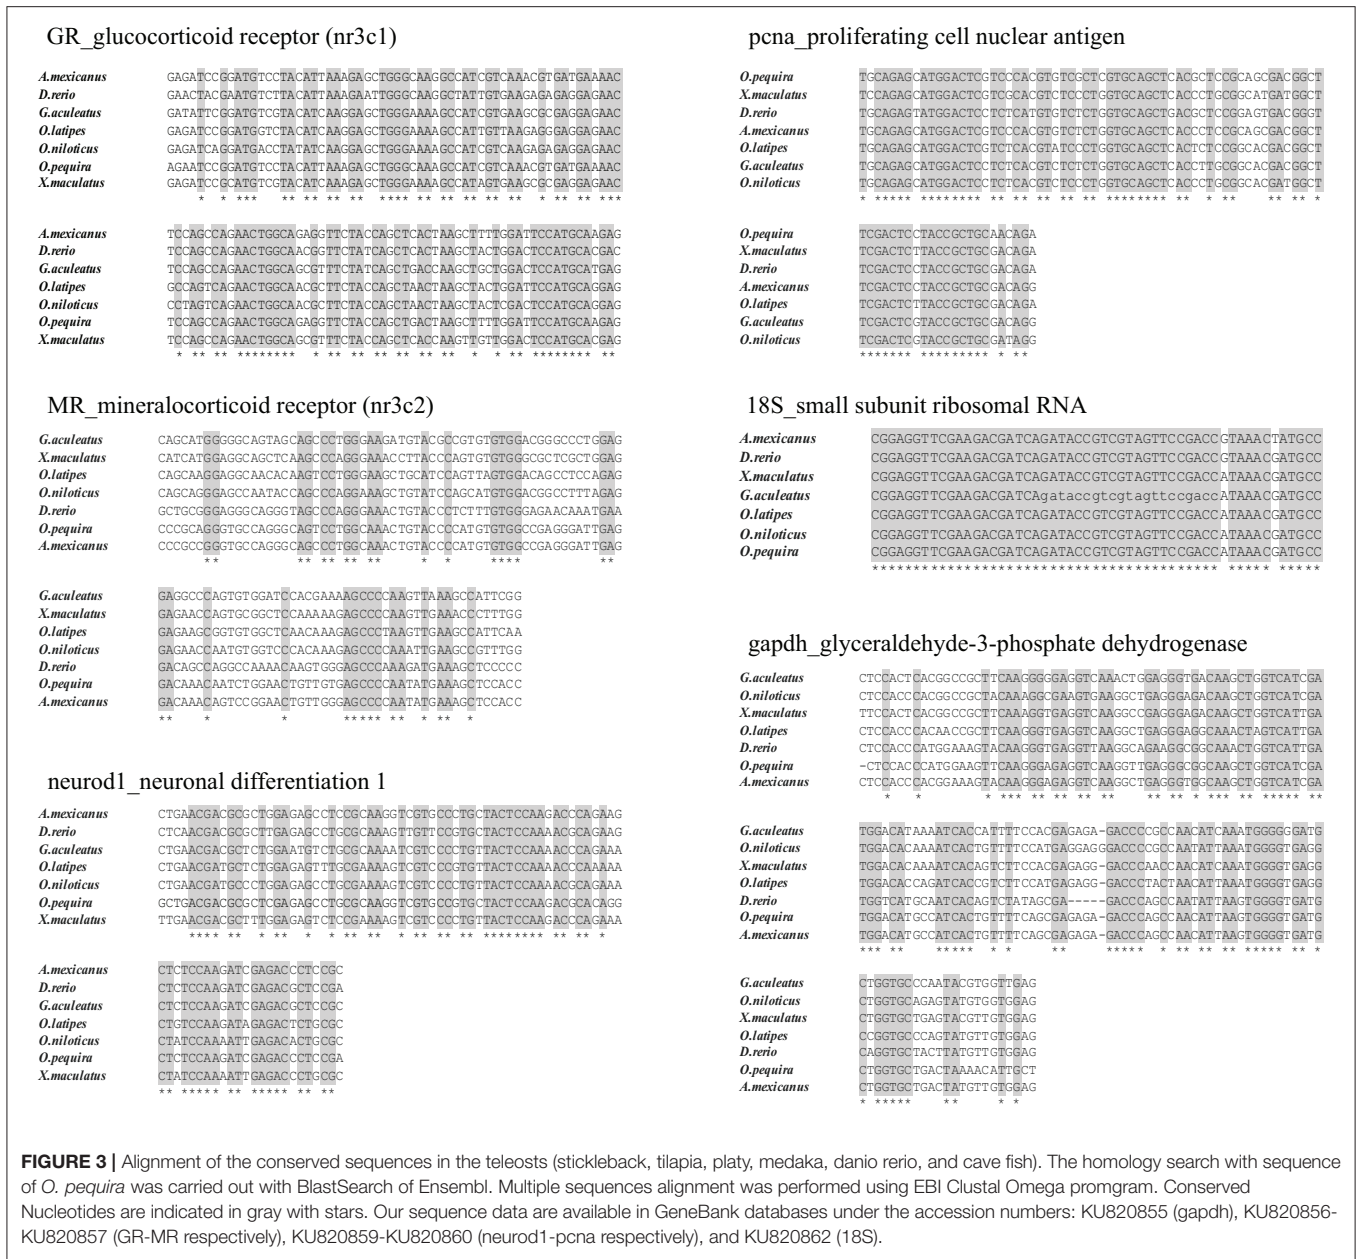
GR_glucocorticoid receptor (nr3c1)

A.mexicanus GAGATCCGGATGTCCTACATTAAAGAGCTGGGCAAGGCCATCGTCAAACGTGATGAAAAC
D.rerio GAACTACGGATGTCCTACATTAAAGAATTGGGCAAGGCTATTGTGAAGAGAGAGGAGAAC
G.aculeatus GATATTCGGATGTCGTACATCAAGGAGCTGGGAAAAGCCATCGTGAAGCGCGAGGAGAAC
O.latipes GAGATCCGGATGGTCTACATCAAGGAGCTGGGAAAAGCCATTGTTAAGAGGGAGGAGAAC
O.niloticus GAGATCAGGATGACCTATATCAAGGAGCTGGGAAAAGCCATCGTCAAGAGAGAGGAGAAC
O.pequira AGAATCCGGATGTCCTACATTAAAGAGCTGGGCAAAGCCATCGTCAAACGTGATGAAAAC
X.maculatus GAGATCCGCATGTCGTACATCAAAGAGCTGGGAAAAGCCATAGTGAAGCGCGAGGAGAAC

A.mexicanus TCCAGCCAGAACTGGCAGAGGTTCTACCAGCTCACTAAGCTTTTGGATTCCATGCAAGAG
D.rerio TCCAGCCAGAACTGGCAACGGTTCTATCAGCTCACTAAGCTACTGGACTCCATGCACGAC
G.aculeatus TCCAGCCAGAACTGGCAGCGTTTCTATCAGCTGACCAAGCTGCTGGACTCCATGCATGAG
O.latipes GCCAGTCAGAACTGGCAACGCTTCTACCAGCTAACTAAGCTACTGGATTCCATGCAGGAG
O.niloticus CCTAGTCAGAACTGGCAACGCTTCTACCAGCTAACTAAGCTACTCGACTCCATGCAGGAG
O.pequira TCCAGCCAGAACTGGCAGAGGTTCTACCAGCTGACTAAGCTTTTGGATTCCATGCAAGAG
X.maculatus TCCAGCCAGAACTGGCAGCGTTTCTACCAGCTCACCAAGTTGTTGGACTCCATGCACGAG

MR_mineralocorticoid receptor (nr3c2)

G.aculeatus CAGCATGGGGGCAGTAGCAGCCCTGGGAAGATGTACGCCGTGTGTGGACGGGCCCTGGAG
X.maculatus CATCATGGAGGCAGCTCAAGCCCAGGGAAACCTTACCCAGTGTGTGGGCGCTCGCTGGAG
O.latipes CAGCAAGGAGGCAACACAAGTCCTGGGAAGCTGCATCCAGTTAGTGGACAGCCTCCAGAG
O.niloticus CAGCAGGGAGCCAATACCAGCCCAGGAAAGCTGTATCCAGCATGTGGACGGCCTTTAGAG
D.rerio GCTGCGGGAGGCAGGGTAGCCCCAGGGAAACTGTACCCTCTTTGTGGGAGAACAAATGAA
O.pequira CCCGCAGGGTGCCAGGGCAGTCCTGGCAAACTGTACCCATGTGTGGCCGAGGGATTGAG
A.mexicanus CCCGCCGGGTGCCAGGGCAGCCCTGGCAAACTGTACCCATGTGTGGCCGAGGGATTGAG

G.aculeatus GAGGCCCAGTGTGGATCCACGAAAAGCCCCAAGTTAAAGCCATTCGG
X.maculatus GAGAACCAGTGCGGCTCCAAAAAGAGCCCCAAGTTGAAACCCTTTGG
O.latipes GAGAAGCGGTGTGGCTCAACAAAGAGCCCTAAGTTGAAGCCATTCAA
O.niloticus GAGAACCAATGTGGCTCCACAAAGAGCCCCAAATTGAAGCCGTTTGG
D.rerio GACAGCCAGGCCAAAACAAGTGGAGCCCAAAGATGAAAGCTCCCCCC
O.pequira GACAAACAATCTGGAACTGTTGTGAGCCCCAATATGAAAGCTCCACC
A.mexicanus GACAAACAGTCCGGAACTGTTGGAGAGCCCAATATGAAAGCTCCACC

neurod1_neuronal differentiation 1

A.mexicanus CTGAACGACGCGCTGGAGAGCCTCCGCAAGGTCGTGCCCTGCTACTCCAAGACCCAGAAG
D.rerio CTCAACGACGCGCTTGAGAGCCTGCGCAAAGTTGTTCCGTGCTACTCCAAAACGCAGAAG
G.aculeatus CTGAACGACGCTCTGGAATGCTCGCGCAAAATCGTCCCCTGTTACTCCAAGACCCAGAAA
O.latipes CTGAACGATGCTCTGGAGAGTTTGCGAAAAGTCGTCCCGTGTTACTCCAAAACCCAAAAA
O.niloticus CTGAACGATGCCCTGGAGAGCCTGCGAAAAGTCGTCCCCTGTTACTCCAAAACGCAGAAA
O.pequira GCTGACGACGCGCTCGAGAGCCTGCGCAAGGTCGTGCCGTGCTACTCCAAGACGCACAGG
X.maculatus TTGAACGACGCTTTGGAGAGTCTCCGAAAAGTCGTCCCCTGTTACTCCAAGACCCAGAAA

A.mexicanus CTCTCCAAGATCGAGACCCTCCGC
D.rerio CTCTCCAAGATCGAGACGCTCCGA
G.aculeatus CTCTCCAAGATCGAGACGCTCCGC
O.latipes CTGTCCAAGATAGAGACTCTGCGC
O.niloticus CTATCCAAAATTGAGACACTGCGC
O.pequira CTCTCCAAGATCGAGACCCTCCGA
X.maculatus CTATCCAAAATTGAGACCCTGCGC

pcna_proliferating cell nuclear antigen

O.pequira TGCAGAGCATGGACTCGTCCCACGTGTCGCTCGTGCAGCTCACGCTCCGCAGCGACGGCT
X.maculatus TGCAGAGCATGGACTCGTCGCACGTCTCCCTGGTGCAGCTCACCCTGCGCATGATGGCT
D.rerio TGCAGAGTATGGACTCCTCTCATGTGTCTCTGGTGCAGCTCACGCTCCGGAGTGACGGGT
A.mexicanus TGCAGAGCATGGACTCGTCCCACGTGTCTCTGGTGCAGCTCACCCTCCGCAGCGACGGCT
O.latipes TGCAGAGCATGGACTCGTCTCACGTATCCCTGGTGCAGCTCACTCTCCGGCACGACGGCT
G.aculeatus TGCAGAGCATGGACTCCTCACGTCTCTCTGGTGCAGCTCACCTTGCGGCACGACGGCT
O.niloticus TGCAGAGCATGGACTCCTCTCACGTCTCCCTGGTGCAGCTCACCCTGCGGCACGATGGCT

O.pequira TCGACTCCTACCGCTGCAACAGA
X.maculatus TCGACTCTTACCGCTGCGACAGA
D.rerio TCGACTCCTACCGCTGCGACAGA
A.mexicanus TCGACTCCTACCGCTGCGACAGG
O.latipes TCGACTCTTACCGCTGCGACAGA
G.aculeatus TCGACTCGTACCGCTGCGACAGG
O.niloticus TCGACTCGTACCGCTGCGATAGG

18S_small subunit ribosomal RNA

A.mexicanus CGGAGGTTCGAAGACGATCAGATACCGTCGTAGTTCCGACCGTAAACTATGCC
D.rerio CGGAGGTTCGAAGACGATCAGATACCGTCGTAGTTCCGACCGTAAACGATGCC
X.maculatus CGGAGGTTCGAAGACGATCAGATACCGTCGTAGTTCCGACCATAAACGATGCC
G.aculeatus CGGAGGTTCGAAGACGATCAgataccgtcgtagttccgaccATAAACGATGCC
O.latipes CGGAGGTTCGAAGACGATCAGATACCGTCGTAGTTCCGACCATAAACGATGCC
O.niloticus CGGAGGTTCGAAGACGATCAGATACCGTCGTAGTTCCGACCATAAACGATGCC
O.pequira CGGAGGTTCGAAGACGATCAGATACCGTCGTAGTTCCGACCATAAACGATGCC

gapdh_glyceraldehyde-3-phosphate dehydrogenase

G.aculeatus CTCCACTCACGGCCGCTTCAAGGGGGAGGTCAAACTGGAGGGTGACAAGCTGGTCATCGA
O.niloticus CTCCACCCACGGCCGCTACAAAGGCGAAGTGAAGGCTGAGGGAGACAAGCTGGTCATCGA
X.maculatus TTCCACTCACGGCCGCTTCAAAGGTGAGGTCAAGGCCGAGGGAGACAAGCTGGTCATTGA
O.latipes CTCCACCCACAACCGCTTCAAGGGTGAGGTCAAGGCTGAGGGAGGCAAACTAGTCATTGA
D.rerio CTCCACCCATGGAAAGTACAAGGGTGAGGTTAAGGCAGAAGGCGGCAAACTGGTCATTGA
O.pequira -CTCCACCCATGGAAGTTCAAGGGAGAGGTCAAGGTTGAGGGCGGCAAGCTGGTCATCGA
A.mexicanus CTCCACCCACGGAAAGTACAAGGGAGAGGTCAAGGCTGAGGGTGGCAAGCTGGTCATCGA

G.aculeatus TGGACATAAAATCACCATTTTCCACGAGAGA-GACCCGCCAACATCAAATGGGGGGATG
O.niloticus TGGACACAAAATCACTGTTTTCCATGAGGAGGACCCCGCCAATATTAAATGGGGTGAGG
X.maculatus TGGACACAAAATCACAGTCTTCCACGAGAGG-GACCCAACCAACATCAAATGGGTGAGG
O.latipes TGGACACCAGATCACCGTCTTCCATGAGAGG-GACCCTACTAACATTAAATGGGGTGAGG
D.rerio TGGTCATGCAATCACAGTCTATAGCGA-----GACCCAGCCAATATTAAGTGGGGTGATG
O.pequira TGGACATGCCATCACTGTTTTCAGCGAGAGA-GACCCAGCCAACATTAAGTGGGGTGATG
A.mexicanus TGGACATGCCATCACTGTTTTCAGCGAGAGA-GACCCAGCCAACATTAAGTGGGGTGATG

G.aculeatus CTGGTGCCCAATACGTGGTTGAG
O.niloticus CTGGTGCAGAGTATGTGGTGGAG
X.maculatus CTGGTGCTGAGTACGTTGTGGAG
O.latipes CCGGTGCCCAGTATGTTGTGGAG
D.rerio CAGGTGCTACTTATGTTGTGGAG
O.pequira CTGGTGCTGACTAAAACATTGCT
A.mexicanus CTGGTGCTGACTATGTTGTGGAG

FIGURE 3 | Alignment of the conserved sequences in the teleosts (stickleback, tilapia, platy, medaka, danio rerio, and cave fish). The homology search with sequence of O. pequira was carried out with BlastSearch of Ensembl. Multiple sequences alignment was performed using EBI Clustal Omega promgram. Conserved Nucleotides are indicated in gray with stars. Our sequence data are available in GeneBank databases under the accession numbers: KU820855 (gapdh), KU820856-KU820857 (GR-MR respectively), KU820859-KU820860 (neurod1-pcna respectively), and KU820862 (18S).